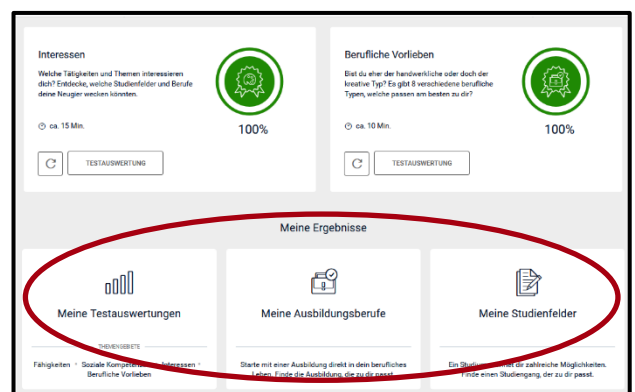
Interessen

Welche Tätigkeiten und Themen interessieren dich? Entdecke, welche Studienfelder und Berufe deine Neugier wecken könnten.

ca. 15 Min.

100%

TESTAUSWERTUNG

Berufliche Vorlieben

Bist du eher der handwerkliche oder doch der kreative Typ? Es gibt 8 verschiedene berufliche Typen, welche passen am besten zu dir?

ca. 10 Min.

100%

TESTAUSWERTUNG

Meine Ergebnisse

Meine Testauswertungen

THEMENGEBIETE

Fähigkeiten • Soziale Kompetenzen • Interessen • Berufliche Vorlieben

Meine Ausbildungsberufe

Starte mit einer Ausbildung direkt in dein berufliches Leben. Finde die Ausbildung, die zu dir passt.

Meine Studienfelder

Ein Studium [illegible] dir zahlreiche Möglichkeiten. Finde einen Studiengang, der zu dir passt.